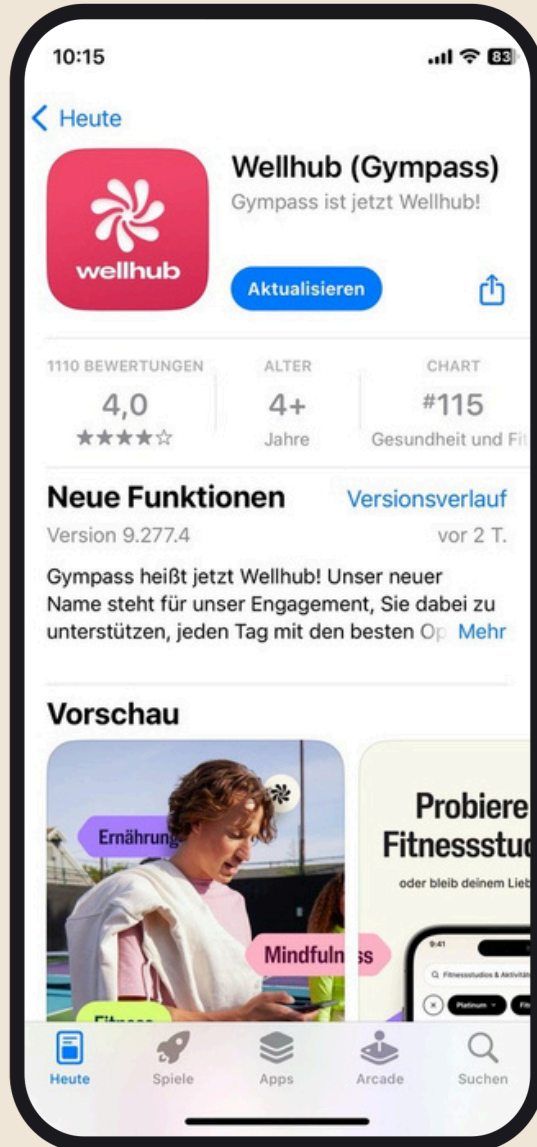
10:15

83

Heute

wellhub

Wellhub (Gympass)

Gympass ist jetzt Wellhub!

Aktualisieren

1110 BEWERTUNGEN
4,0
★★★★☆

ALTER
4+
Jahre

CHART
#115
Gesundheit und Fi

Neue Funktionen

Versionsverlauf

Version 9.277.4

vor 2 T.

Gympass heißt jetzt Wellhub! Unser neuer Name steht für unser Engagement, Sie dabei zu unterstützen, jeden Tag mit den besten Op Mehr

Vorschau

Ernährung

Mindfulness

Fitness

Probiere
Fitnessstud

oder bleib deinem Lieb

9:41

Fitnessstudios & Aktivitä

Platinum

Heute

Spiele

Apps

Arcade

Suchen